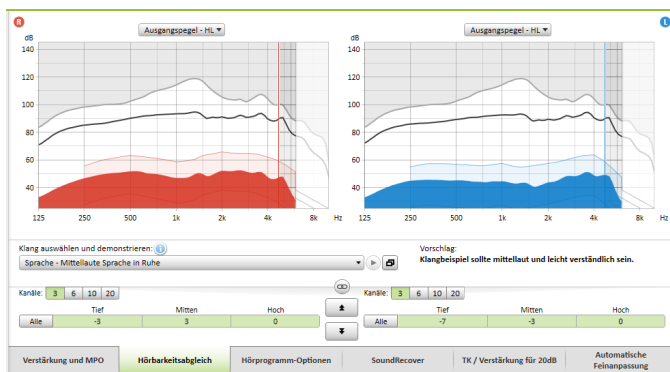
R

Ausgangspegel - HL ▾

dB
140
120
100
80
60
40

125 250 500 1k 2k 4k 8k Hz

L

Ausgangspegel - HL ▾

dB
140
120
100
80
60
40

125 250 500 1k 2k 4k 8k Hz

Klang auswählen und demonstrieren:

Sprache - Mittellaute Sprache in Ruhe

Vorschlag:
Klangbeispiel sollte mittellaut und leicht verständlich sein.

Kanäle: 3 6 10 20

| | Tief | Mitten | Hoch |
|---|---|---|---|
| Alle | -3 | 3 | 0 |

Kanäle: 3 6 10 20

| | Tief | Mitten | Hoch |
|---|---|---|---|
| Alle | -7 | -3 | 0 |

Verstärkung und MPO | Hörbarkeitsabgleich | Hörprogramm-Optionen | SoundRecover | TK / Verstärkung für 20dB | Automatische Feinanpassung